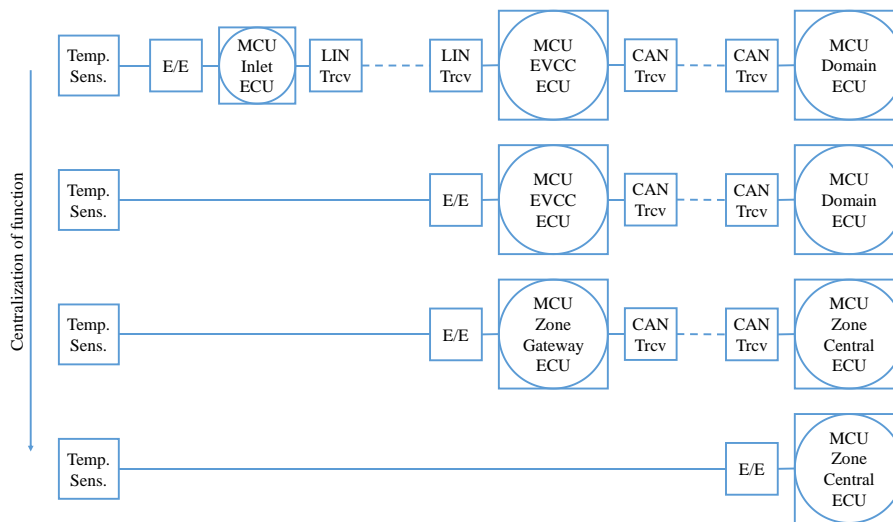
Centralization of function

Temp. Sens.
E/E
MCU Inlet ECU
LIN Trcv
LIN Trcv
MCU EVCC ECU
CAN Trcv
CAN Trcv
MCU Domain ECU

Temp. Sens.
E/E
MCU EVCC ECU
CAN Trcv
CAN Trcv
MCU Domain ECU

Temp. Sens.
E/E
MCU Zone Gateway ECU
CAN Trcv
CAN Trcv
MCU Zone Central ECU

Temp. Sens.
E/E
MCU Zone Central ECU